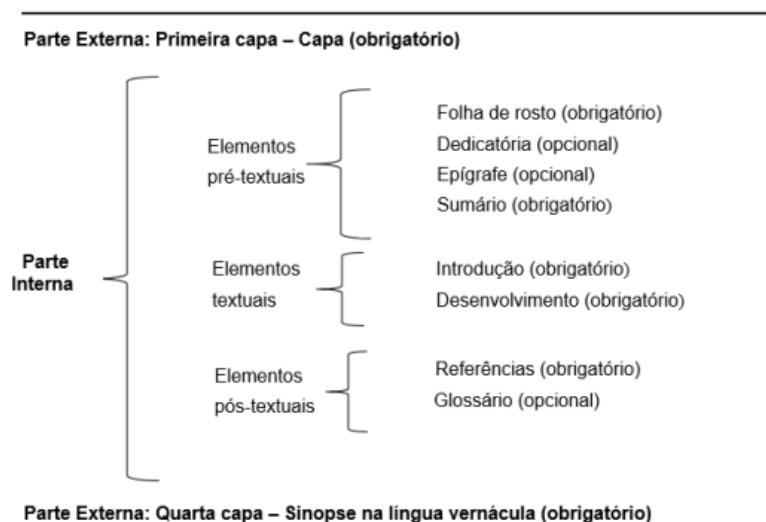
Parte Externa: Primeira capa – Capa (obrigatório)

Parte Interna

Elementos pré-textuais

Folha de rosto (obrigatório)
Dedicatória (opcional)
Epígrafe (opcional)
Sumário (obrigatório)

Elementos textuais

Introdução (obrigatório)
Desenvolvimento (obrigatório)

Elementos pós-textuais

Referências (obrigatório)
Glossário (opcional)

Parte Externa: Quarta capa – Sinopse na língua vernácula (obrigatório)